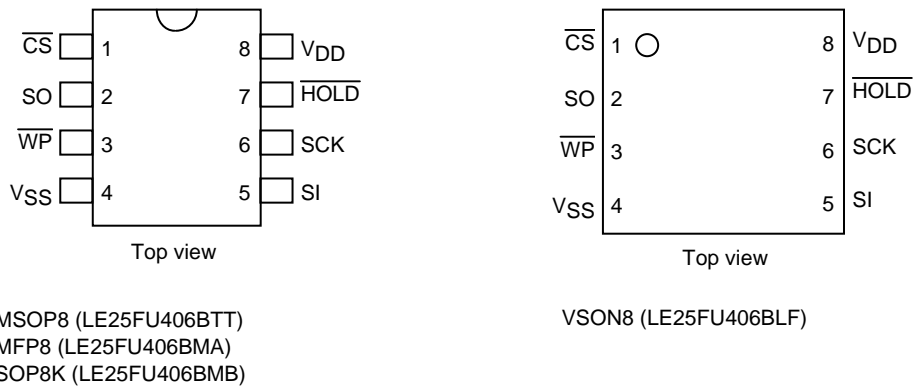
$\overline{CS}$ 1
SO 2
$\overline{WP}$ 3
$V_{SS}$ 4
8 $V_{DD}$
7 $\overline{HOLD}$
6 SCK
5 SI
Top view

$\overline{CS}$ 1
SO 2
$\overline{WP}$ 3
$V_{SS}$ 4
8 $V_{DD}$
7 $\overline{HOLD}$
6 SCK
5 SI
Top view

MSOP8 (LE25FU406BTT)
MFP8 (LE25FU406BMA)
SOP8K (LE25FU406BMB)

VSON8 (LE25FU406BLF)